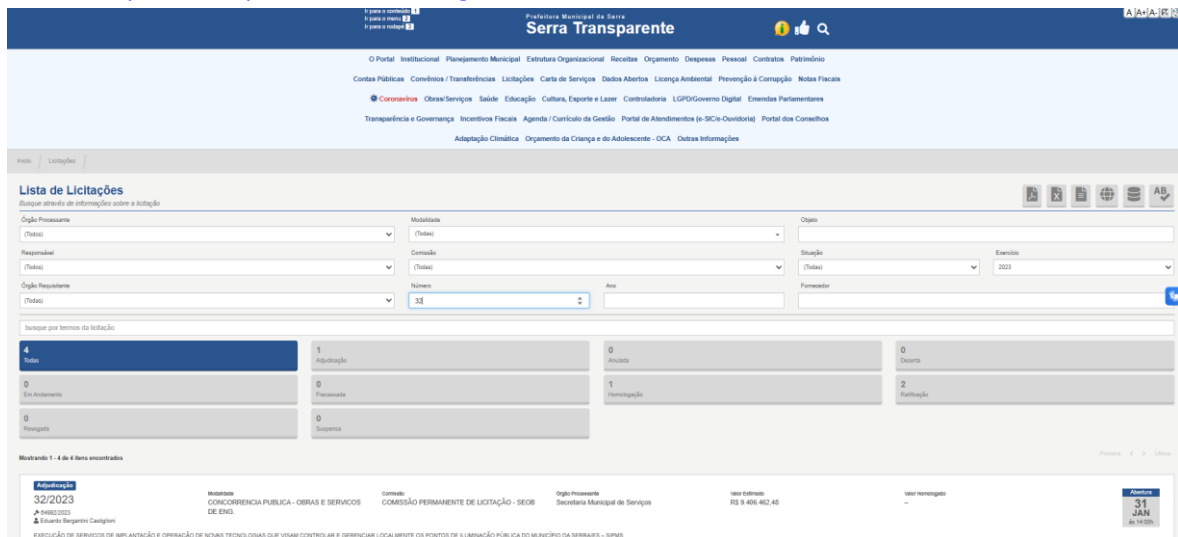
Ir para o conteúdo 1
Ir para o menu 2
Ir para o rodapé 3

Prefeitura Municipal da Serra
Serra Transparente

A A+ A-

O Portal Institucional Planejamento Municipal Estrutura Organizacional Receitas Orçamento Despesas Pessoal Contratos Patrimônio
Contas Públicas Convênios / Transferências Licitações Carta de Serviços Dados Abertos Licença Ambiental Prevenção à Corrupção Notas Fiscais
Coronavírus Obras/Serviços Saúde Educação Cultura, Esporte e Lazer Controladoria LGPD/Governo Digital Emendas Parlamentares
Transparência e Governança Incentivos Fiscais Agenda / Currículo da Gestão Portal de Atendimentos (e-SIC/e-Ouvidoria) Portal dos Conselhos
Adaptação Climática Orçamento da Criança e do Adolescente - OCA Outras Informações

Inicio / Licitações /

Lista de Licitações
Busque através de informações sobre a licitação

Órgão Processante
(Todos)
Modalidade
(Todas)
Objeto
Responsável
(Todos)
Comissão
(Todas)
Situação
(Todas)
Exercício
2023
Órgão Requisitante
(Todos)
Número
33
Ano
Fornecedor

busque por termos da licitação

| 4 Todos | 1 Adjudicação | 0 Anulada | 0 Deserta |
|---|---|---|---|
| 0 Em Andamento | 0 Fracassada | 1 Homologação | 2 Ratificação |
| 0 Revogada | 0 Suspensa | | |

Mostrando 1 - 4 de 4 itens encontrados

Primeira < > Última

Adjudicação
32/2023
54992/2023
Eduardo Bergantini Castiglioni
Modalidade
CONCORRENCIA PUBLICA - OBRAS E SERVICOS DE ENG.
Comissão
COMISSÃO PERMANENTE DE LICITAÇÃO - SEOB
Órgão Processante
Secretaria Municipal de Serviços
Valor Estimado
R$ 9.406.462,48
Valor Homologado
–
Abertura
31
JAN
às 14:00h

EXECUÇÃO DE SERVIÇOS DE IMPLANTAÇÃO E OPERAÇÃO DE NOVAS TECNOLOGIAS QUE VISAM CONTROLAR E GERENCIAR LOCALMENTE OS PONTOS DE ILUMINAÇÃO PÚBLICA DO MUNICÍPIO DA SERRA/ES – SIPMS